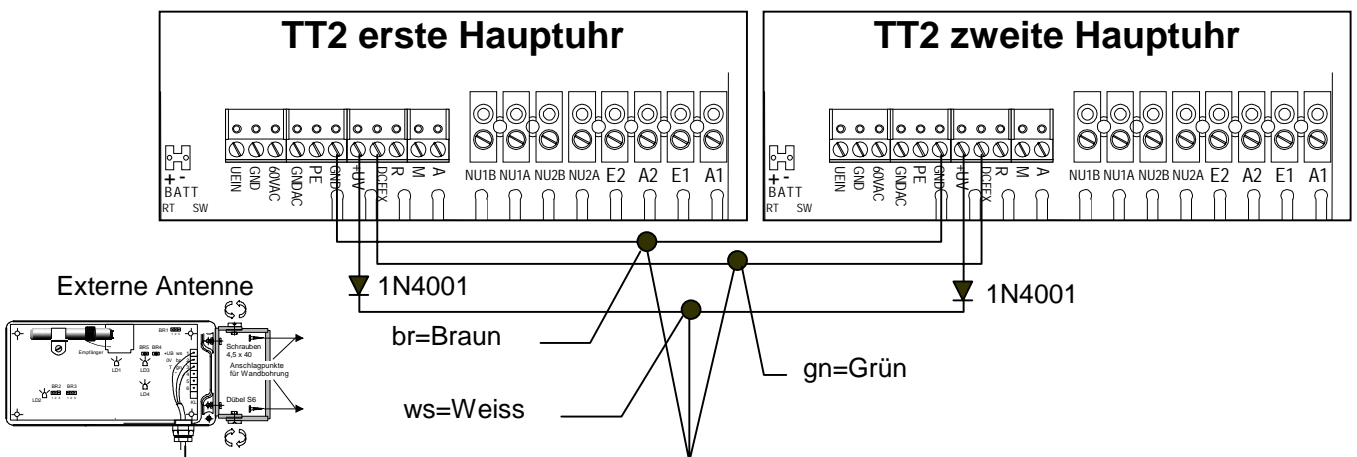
TT2 erste Hauptuhr

+ -
BATT
RT SW

UEIN GND 60VAC GNDAC PE GND +UV DCFEX R M A NU1B NU1A NU2B NU2A E2 A2 E1 A1

TT2 zweite Hauptuhr

+ -
BATT
RT SW

UEIN GND 60VAC GNDAC PE GND +UV DCFEX R M A NU1B NU1A NU2B NU2A E2 A2 E1 A1

Externe Antenne

Empfänger
BR1
BR5 BR4
LD1
LD3
LD4
BR2 BR3
LD2
Schrauben 4,5 x 40
Anschlagpunkte für Wandbohrung
Dübel S6

1N4001

1N4001

br=Braun

gn=Grün

ws=Weiss